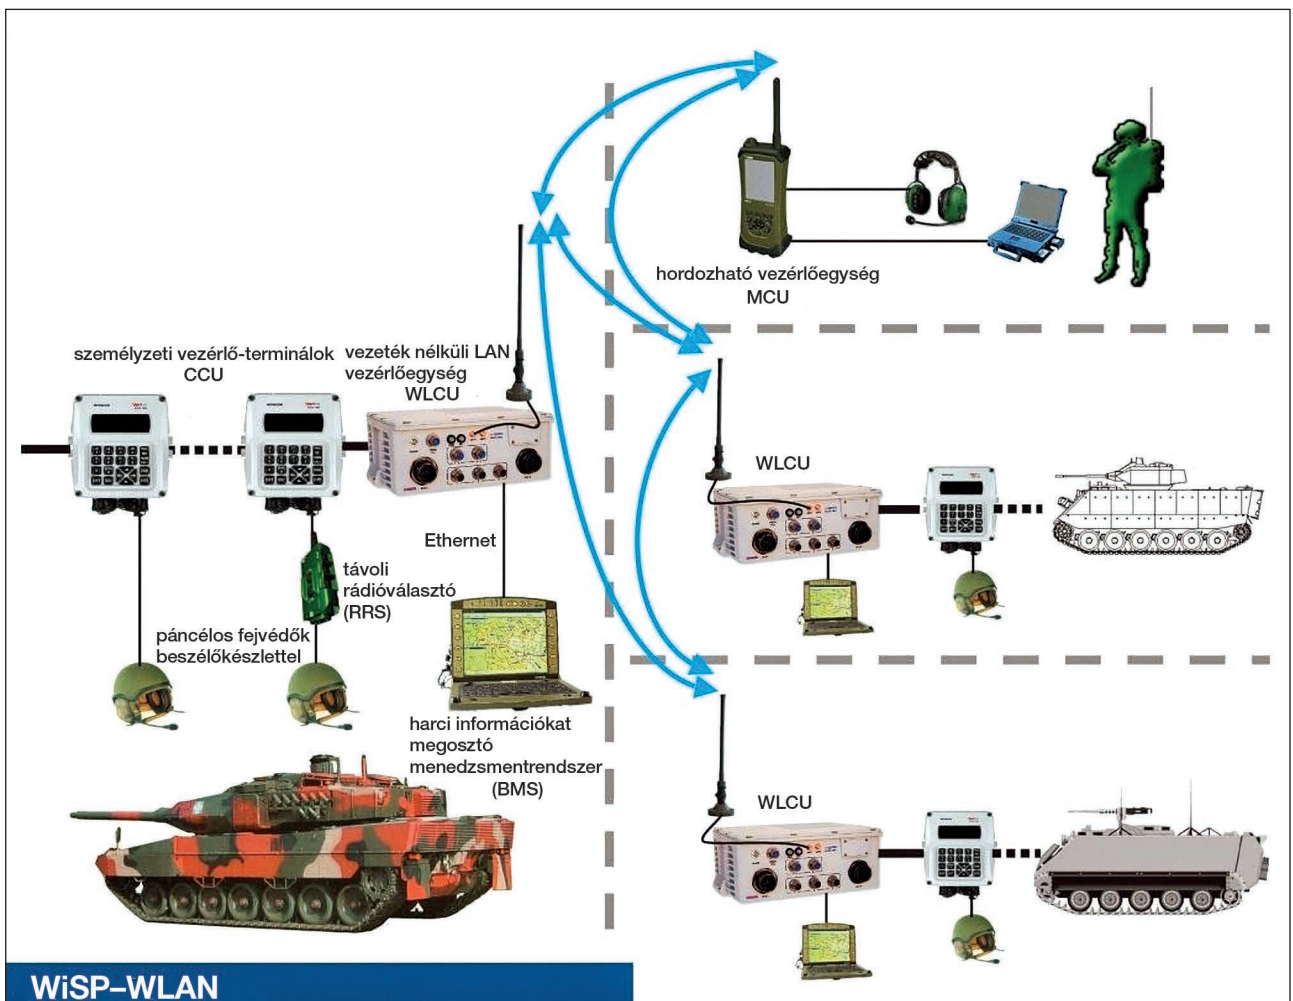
hordozható vezérlőegység
MCU

személyzeti vezérlő-terminálok
CCU

vezeték nélküli LAN
vezérlőegység
WLCU

WLCU

Ethernet

távoli
rádióválasztó
(RRS)

páncélos fejvédők
beszélőkészlettel

harci információkat
megosztó
menedzsmentrendszer
(BMS)

WLCU

WiSP–WLAN